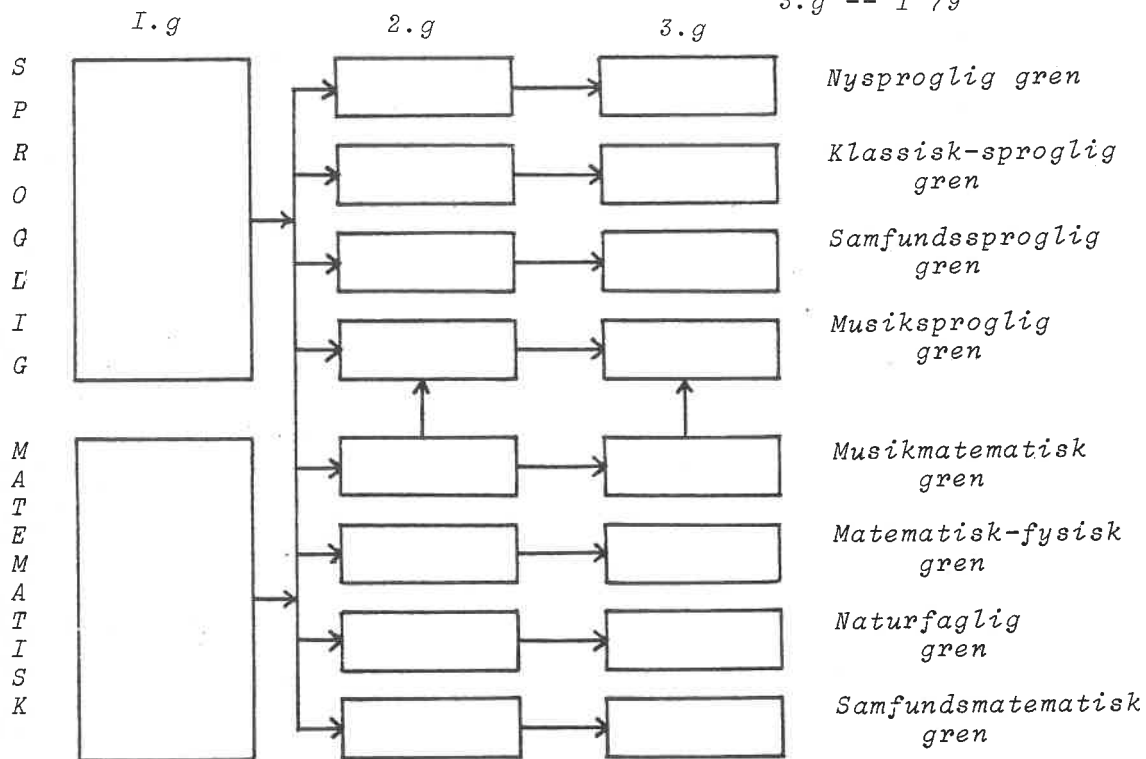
3.g -- 1 79

I.g    2.g    3.g

S
P
R
O
G
L
I
G

M
A
T
E
M
A
T
I
S
K

Nysproglig gren

Klassisk-sproglig gren

Samfundssproglig gren

Musiksproglig gren

Musikmatematisk gren

Matematisk-fysisk gren

Naturfaglig gren

Samfundsmatematisk gren